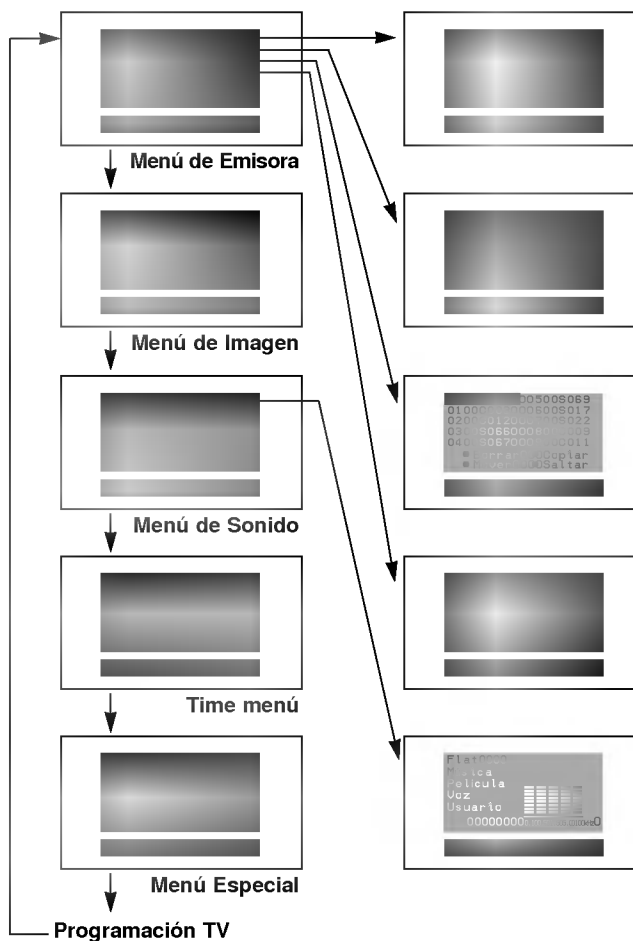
Menú de Emisora

Menú de Imagen

Menú de Sonido

Time menú

Menú Especial

Programación TV

00500S069
01000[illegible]00600S017
0200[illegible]01200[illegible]0S022
03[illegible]S06800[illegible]009
040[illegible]S06700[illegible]00011
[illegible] Duplar
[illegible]00Saltar

Flat
Música
Película
Voz
Usuario
00000000